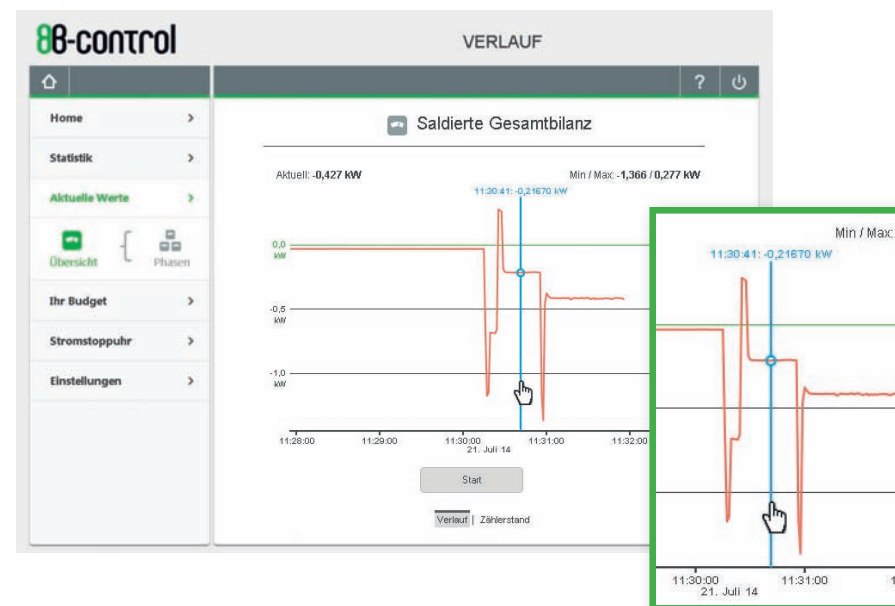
B-control

VERLAUF

?

Home

Statistik

Aktuelle Werte

Übersicht

Phasen

Ihr Budget

Stromstoppuhr

Einstellungen

Saldierte Gesamtbilanz

Aktuell: -0,427 kW

Min / Max: -1,366 / 0,277 kW

11:30:41: -0,21670 kW

0,0 kW

-0,5 kW

-1,0 kW

11:28:00

11:29:00

11:30:00
21. Juli 14

11:31:00

11:32:00

Start

Verlauf | Zählerstand

Min / Max:

11:30:41: -0,21670 kW

11:30:00
21. Juli 14

11:31:00

1